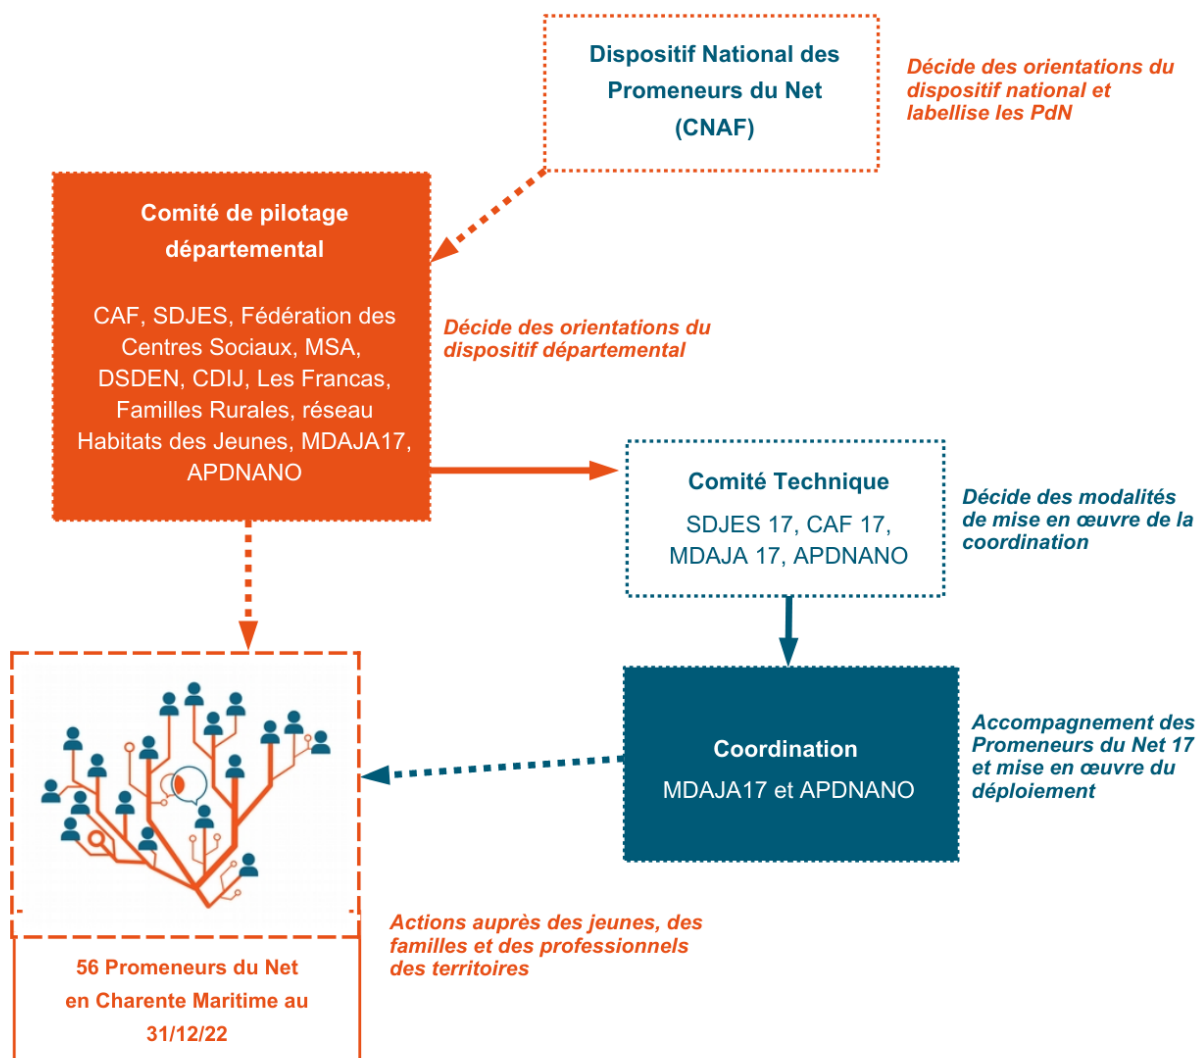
Dispositif National des Promeneurs du Net (CNAF)

Décide des orientations du dispositif national et labellise les PdN

Comité de pilotage départemental

CAF, SDJES, Fédération des Centres Sociaux, MSA, DSDEN, CDIJ, Les Francas, Familles Rurales, réseau Habitats des Jeunes, MDAJA17, APDNANO

Décide des orientations du dispositif départemental

Comité Technique

SDJES 17, CAF 17, MDAJA 17, APDNANO

Décide des modalités de mise en œuvre de la coordination

Coordination

MDAJA17 et APDNANO

Accompagnement des Promeneurs du Net 17 et mise en œuvre du déploiement

Actions auprès des jeunes, des familles et des professionnels des territoires

56 Promeneurs du Net en Charente Maritime au 31/12/22